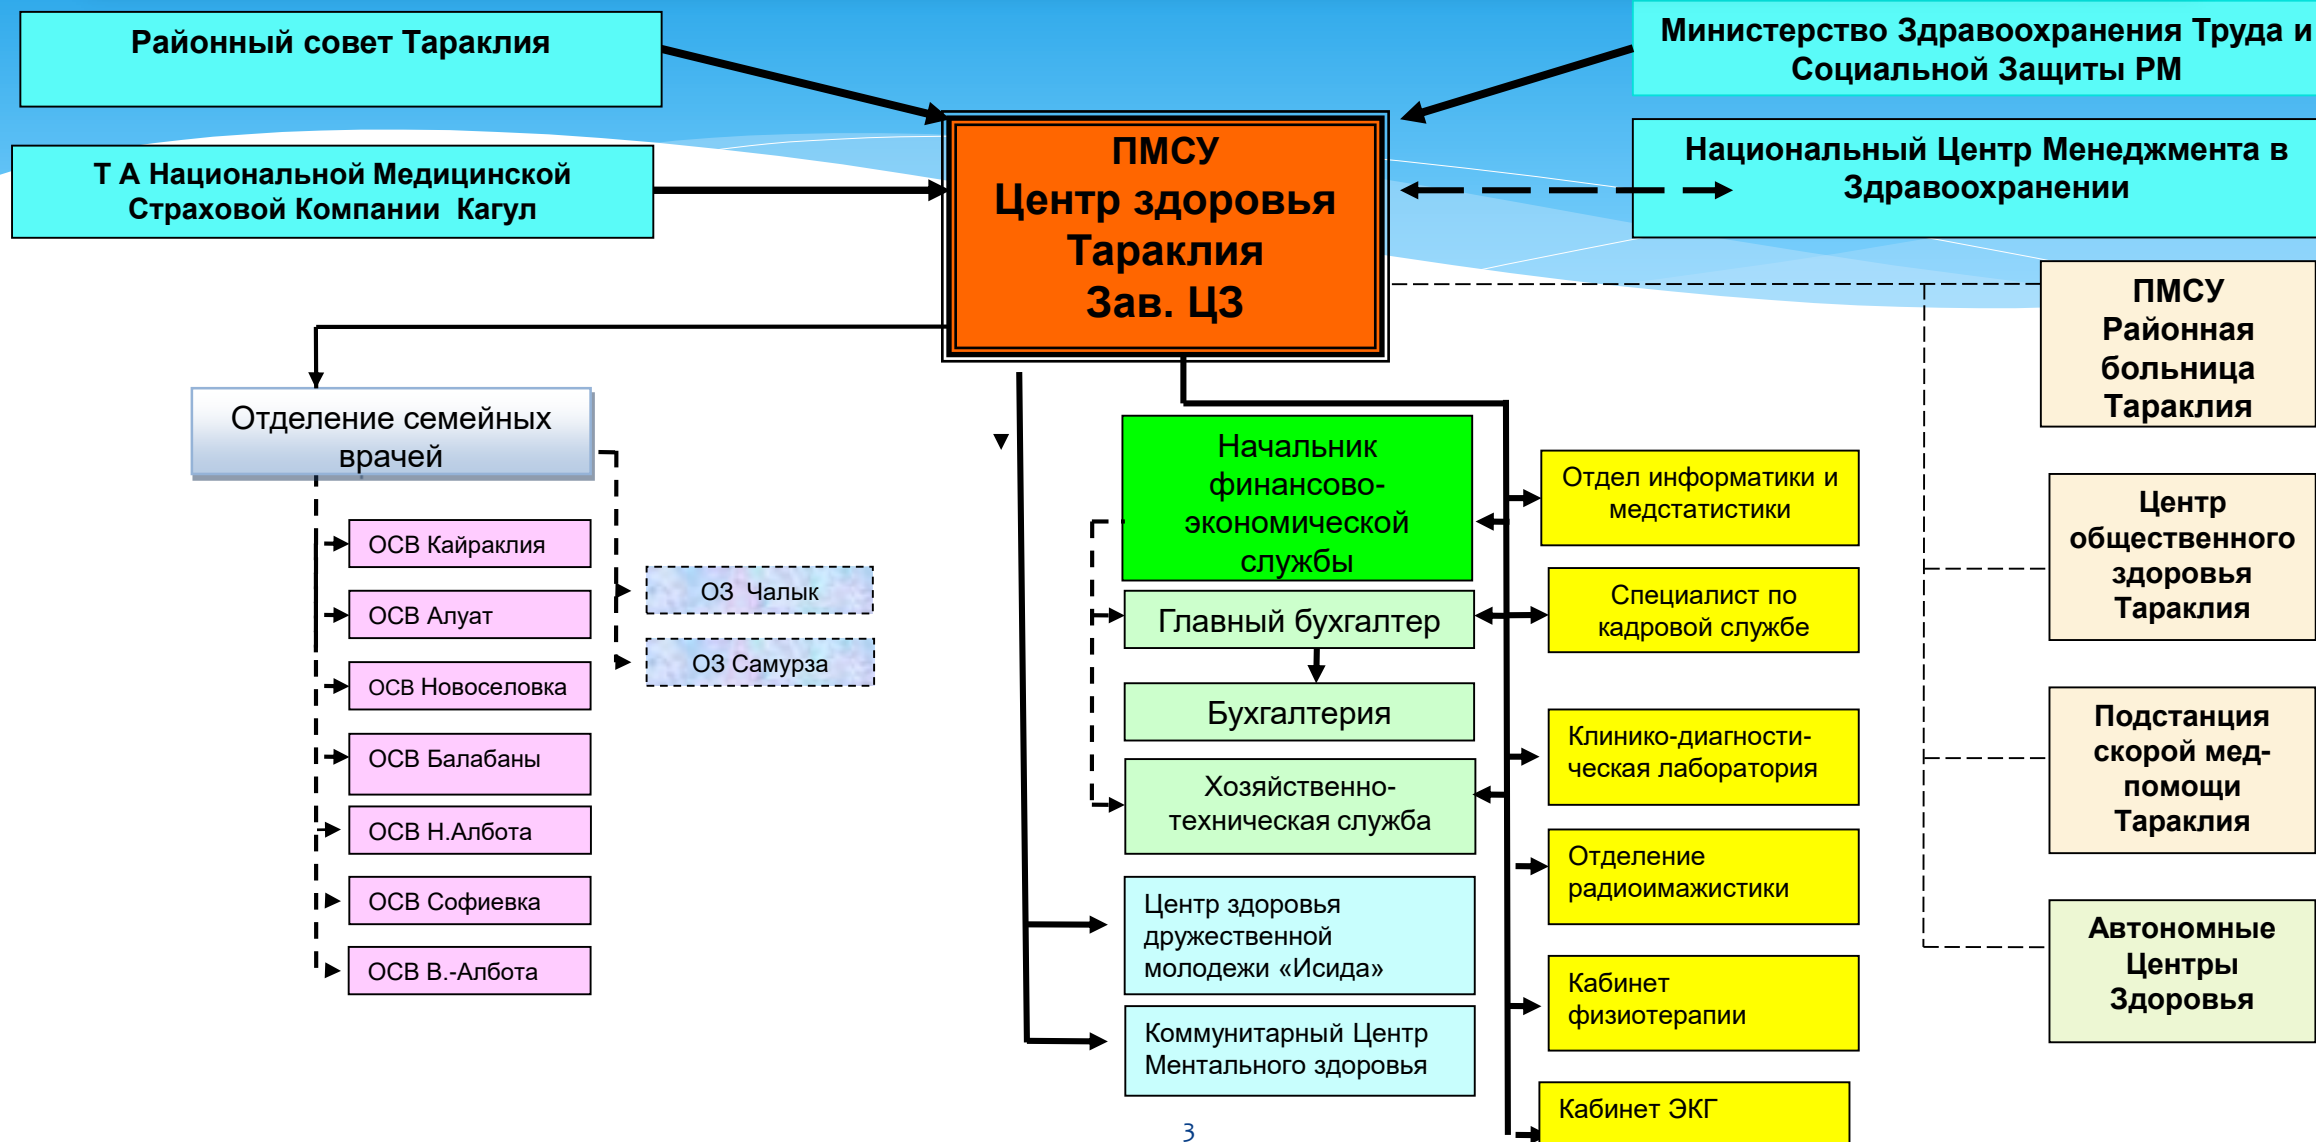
Районный совет Тараклия

Министерство Здравоохранения Труда и Социальной Защиты РМ

Т А Национальной Медицинской Страховой Компании Кагул

ПМСУ
Центр здоровья Тараклия
Зав. ЦЗ

Национальный Центр Менеджмента в Здравоохранении

ПМСУ
Районная больница Тараклия

Отделение семейных врачей

ОСВ Кайраклия

ОСВ Алуат

ОСВ Новоселовка

ОСВ Балабаны

ОСВ Н.Албота

ОСВ Софиевка

ОСВ В.-Албота

ОЗ Чалык

ОЗ Самурза

Начальник финансово-экономической службы

Главный бухгалтер

Бухгалтерия

Хозяйственно-техническая служба

Центр здоровья дружественной молодежи «Исида»

Коммунитарный Центр Ментального здоровья

Отдел информатики и медстатистики

Специалист по кадровой службе

Клинико-диагностическая лаборатория

Отделение радиоимажистики

Кабинет физиотерапии

Кабинет ЭКГ

Центр общественного здоровья Тараклия

Подстанция скорой медпомощи Тараклия

Автономные Центры Здоровья

3